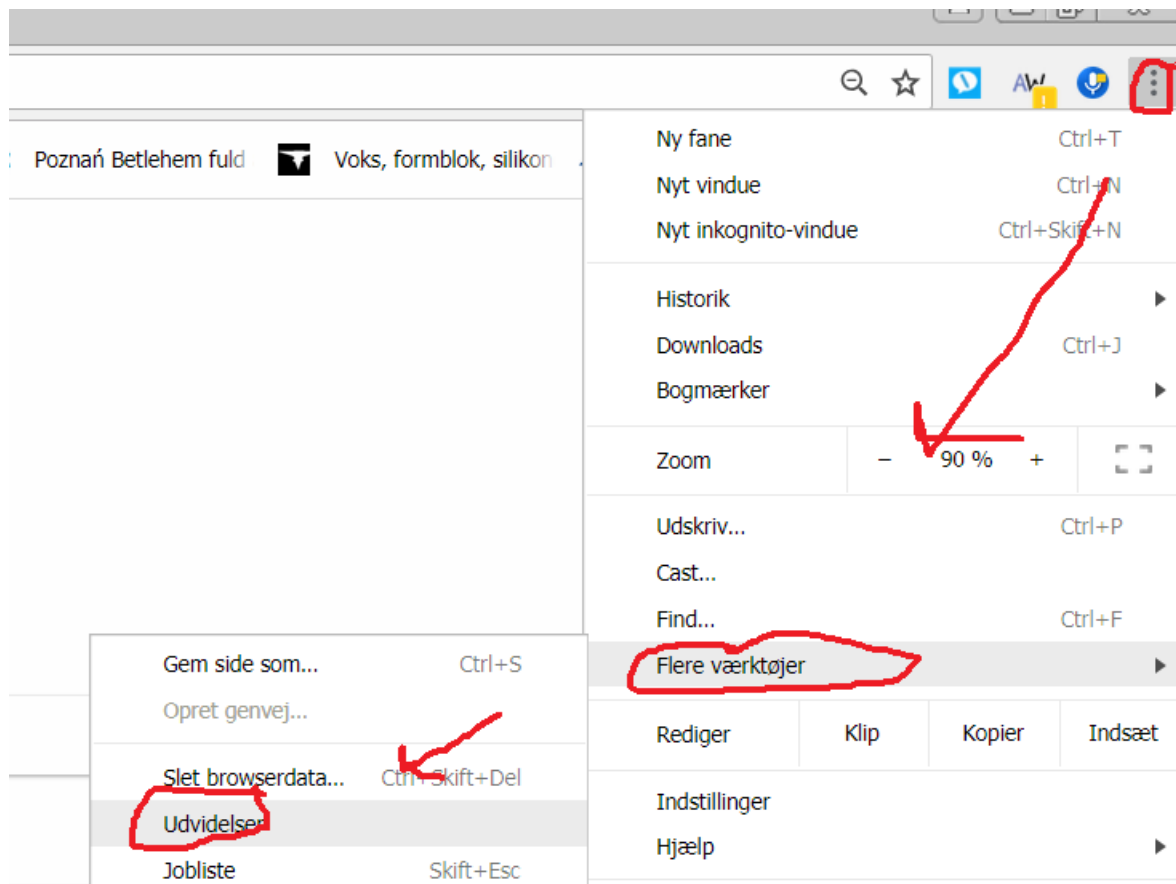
AW

Poznań Betlehem fuld

Voks, formblok, silikon

Ny fane Ctrl+T
Nyt vindue Ctrl+N
Nyt inkognito-vindue Ctrl+Skift+N

Historik
Downloads Ctrl+J
Bogmærker

Zoom – 90 % +

Udskriv... Ctrl+P
Cast...
Find... Ctrl+F
Flere værktøjer

Rediger Klip Kopier Indsæt

Indstillinger
Hjælp

Gem side som... Ctrl+S
Opret genvej...

Slet browserdata... Ctrl+Skift+Del
Udvidelser
Jobliste Skift+Esc